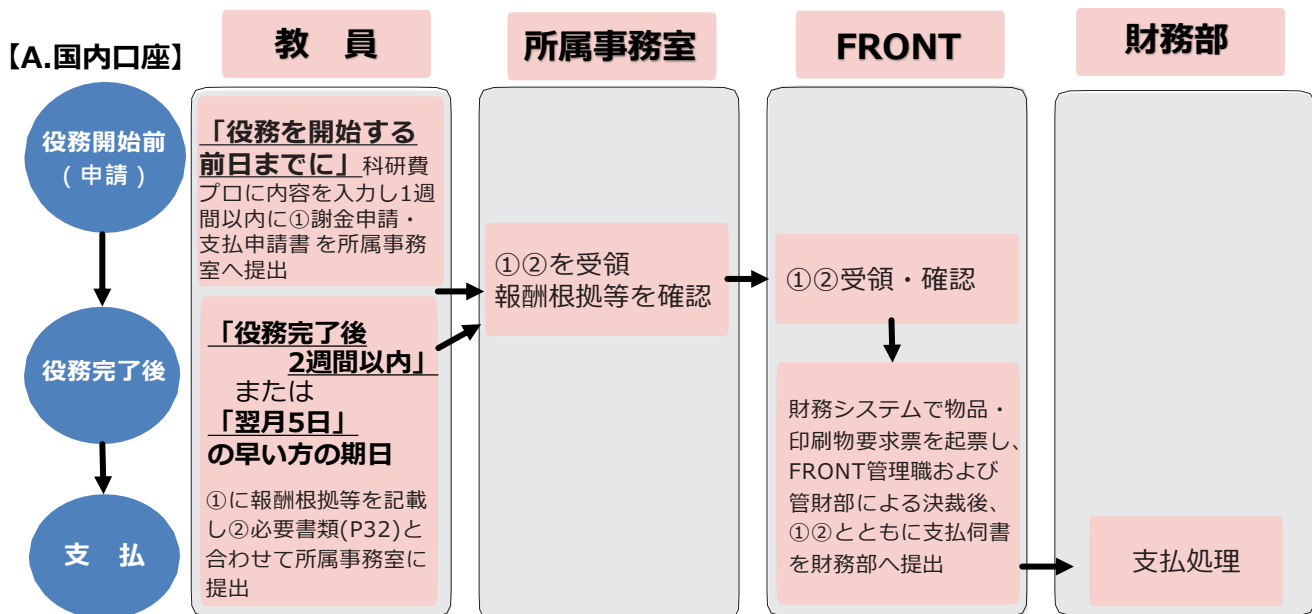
【A.国内口座】

教　員

所属事務室

FRONT

財務部

役務開始前
（申請）

役務完了後

支　払

「役務を開始する前日までに」科研費プロに内容を入力し1週間以内に①謝金申請・支払申請書 を所属事務室へ提出

「役務完了後 2週間以内」
または
「翌月5日」
の早い方の期日

①に報酬根拠等を記載し②必要書類(P32)と合わせて所属事務室に提出

①②を受領
報酬根拠等を確認

①②受領・確認

財務システムで物品・印刷物要求票を起票し、FRONT管理職および管財部による決裁後、①②とともに支払伺書を財務部へ提出

支払処理